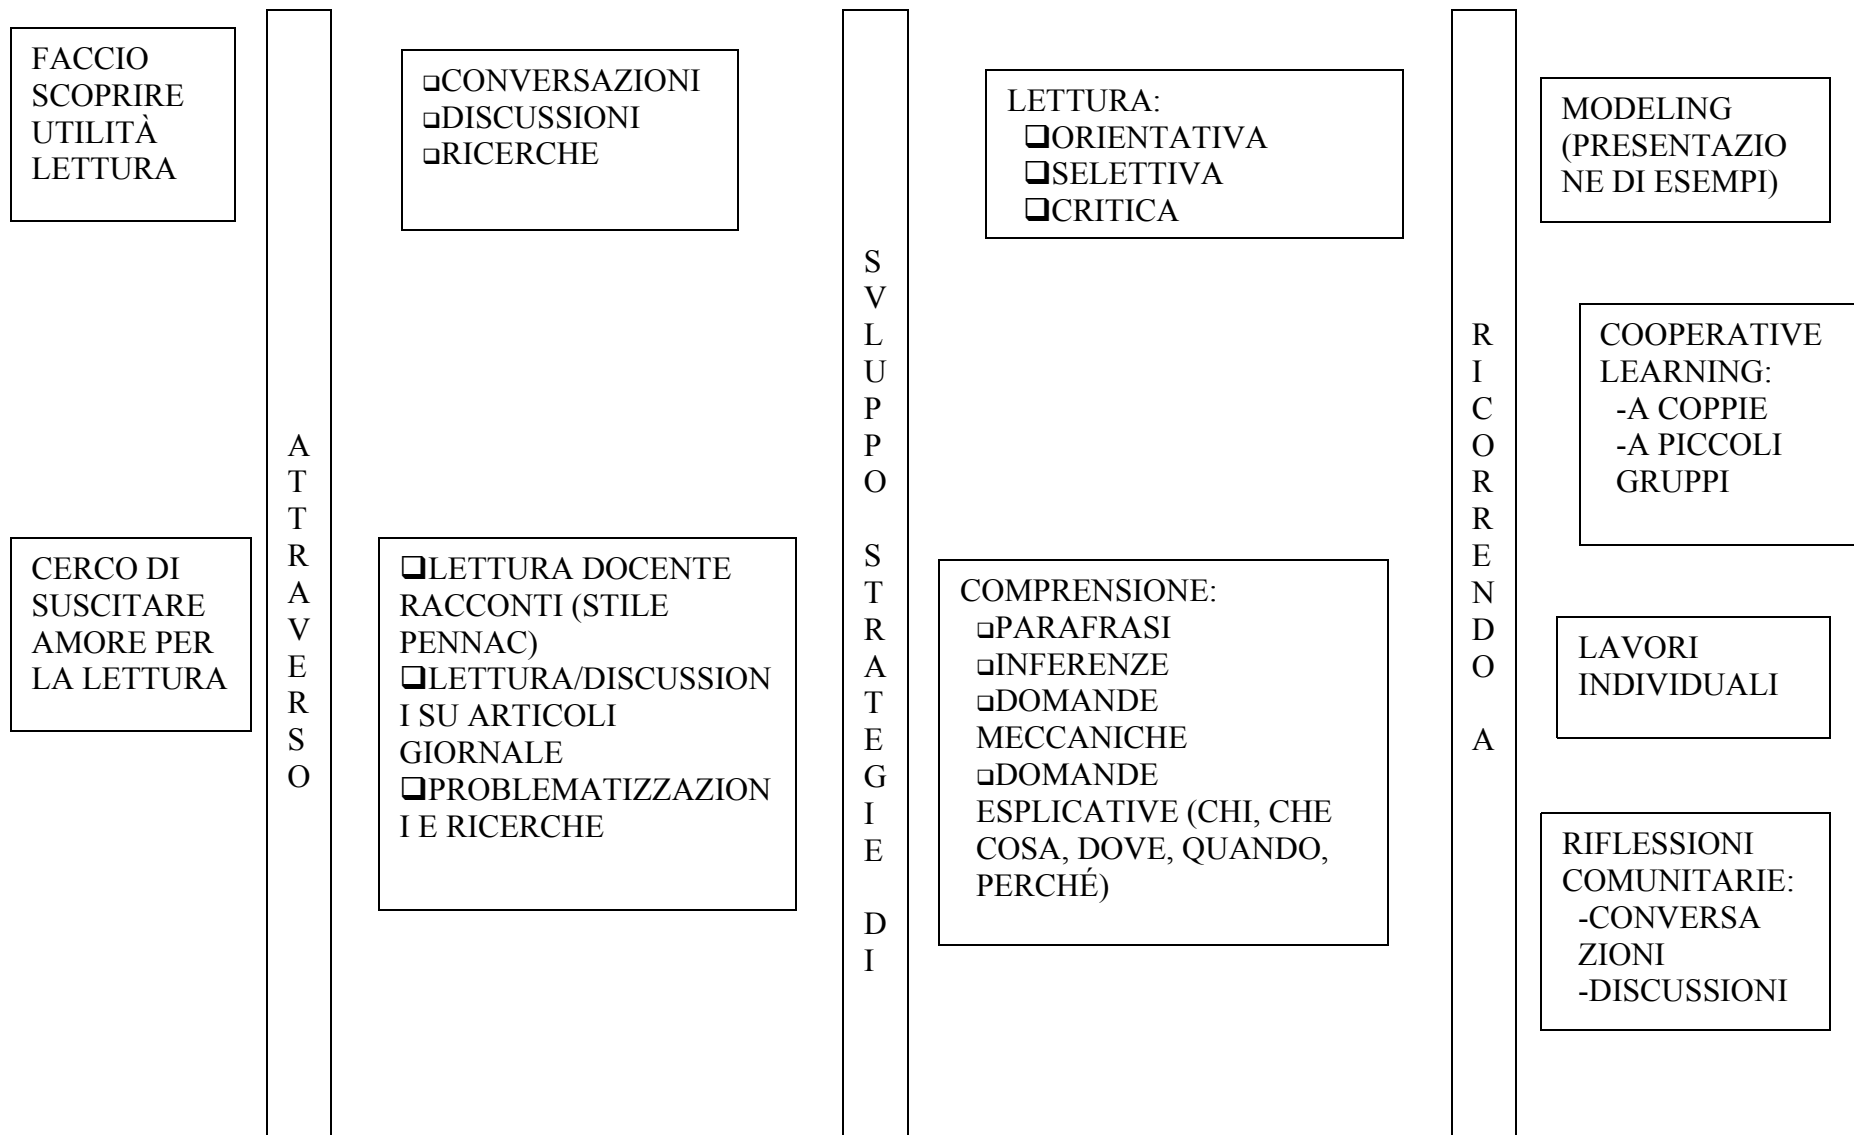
FACCIO SCOPRIRE UTILITÀ LETTURA

CERCO DI SUSCITARE AMORE PER LA LETTURA

ATTRAVERSO

❑CONVERSAZIONI
❑DISCUSSIONI
❑RICERCHE

❑LETTURA DOCENTE RACCONTI (STILE PENNAC)
❑LETTURA/DISCUSSIONI SU ARTICOLI GIORNALE
❑PROBLEMATIZZAZIONI E RICERCHE

SVILUPPO STRATEGIE DI

LETTURA:
❑ORIENTATIVA
❑SELETTIVA
❑CRITICA

COMPRENSIONE:
❑PARAFRASI
❑INFERENZE
❑DOMANDE MECCANICHE
❑DOMANDE ESPLICATIVE (CHI, CHE COSA, DOVE, QUANDO, PERCHÉ)

RICORRENDO A

MODELING (PRESENTAZIONE DI ESEMPI)

COOPERATIVE LEARNING:
-A COPPIE
-A PICCOLI GRUPPI

LAVORI INDIVIDUALI

RIFLESSIONI COMUNITARIE:
-CONVERSAZIONI
-DISCUSSIONI